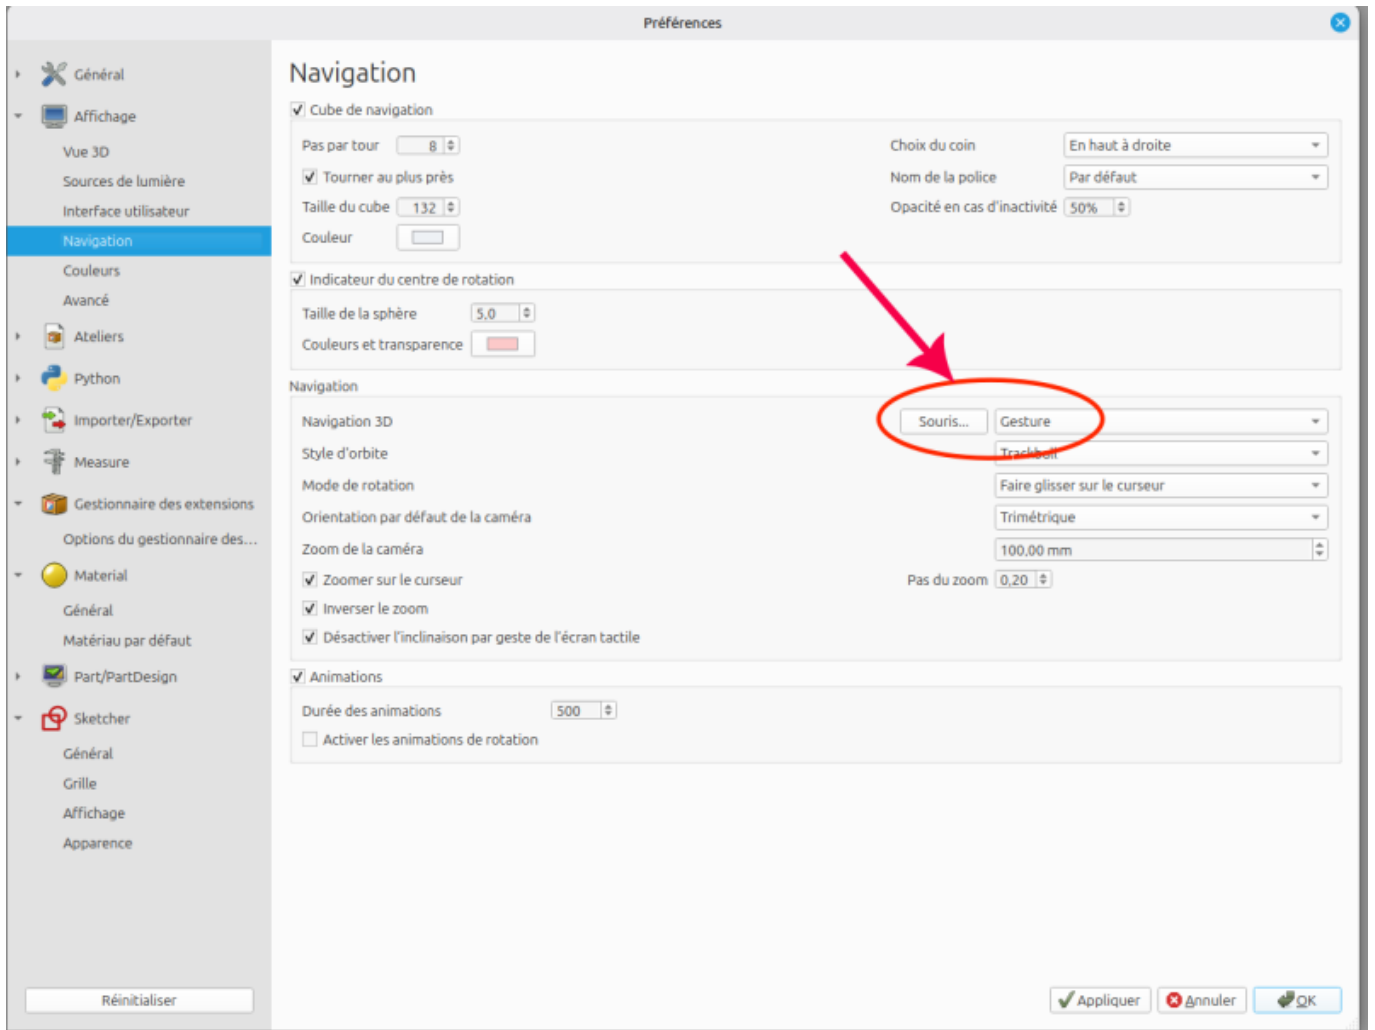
Préférences

Général
Affichage
Vue 3D
Sources de lumière
Interface utilisateur
Navigation
Couleurs
Avancé
Ateliers
Python
Importer/Exporter
Measure
Gestionnaire des extensions
Options du gestionnaire des...
Material
Général
Matériau par défaut
Part/PartDesign
Sketcher
Général
Grille
Affichage
Apparence

Réinitialiser

Navigation

Cube de navigation
Pas par tour 8
Tourner au plus près
Taille du cube 132
Couleur
Choix du coin En haut à droite
Nom de la police Par défaut
Opacité en cas d'inactivité 50%

Indicateur du centre de rotation
Taille de la sphère 5,0
Couleurs et transparence

Navigation
Navigation 3D Souris... Gesture
Style d'orbite Trackball
Mode de rotation Faire glisser sur le curseur
Orientation par défaut de la caméra Trimétrique
Zoom de la caméra 100,00 mm
Zoomer sur le curseur
Pas du zoom 0,20
Inverser le zoom
Désactiver l'inclinaison par geste de l'écran tactile

Animations
Durée des animations 500
Activer les animations de rotation

Appliquer Annuler OK